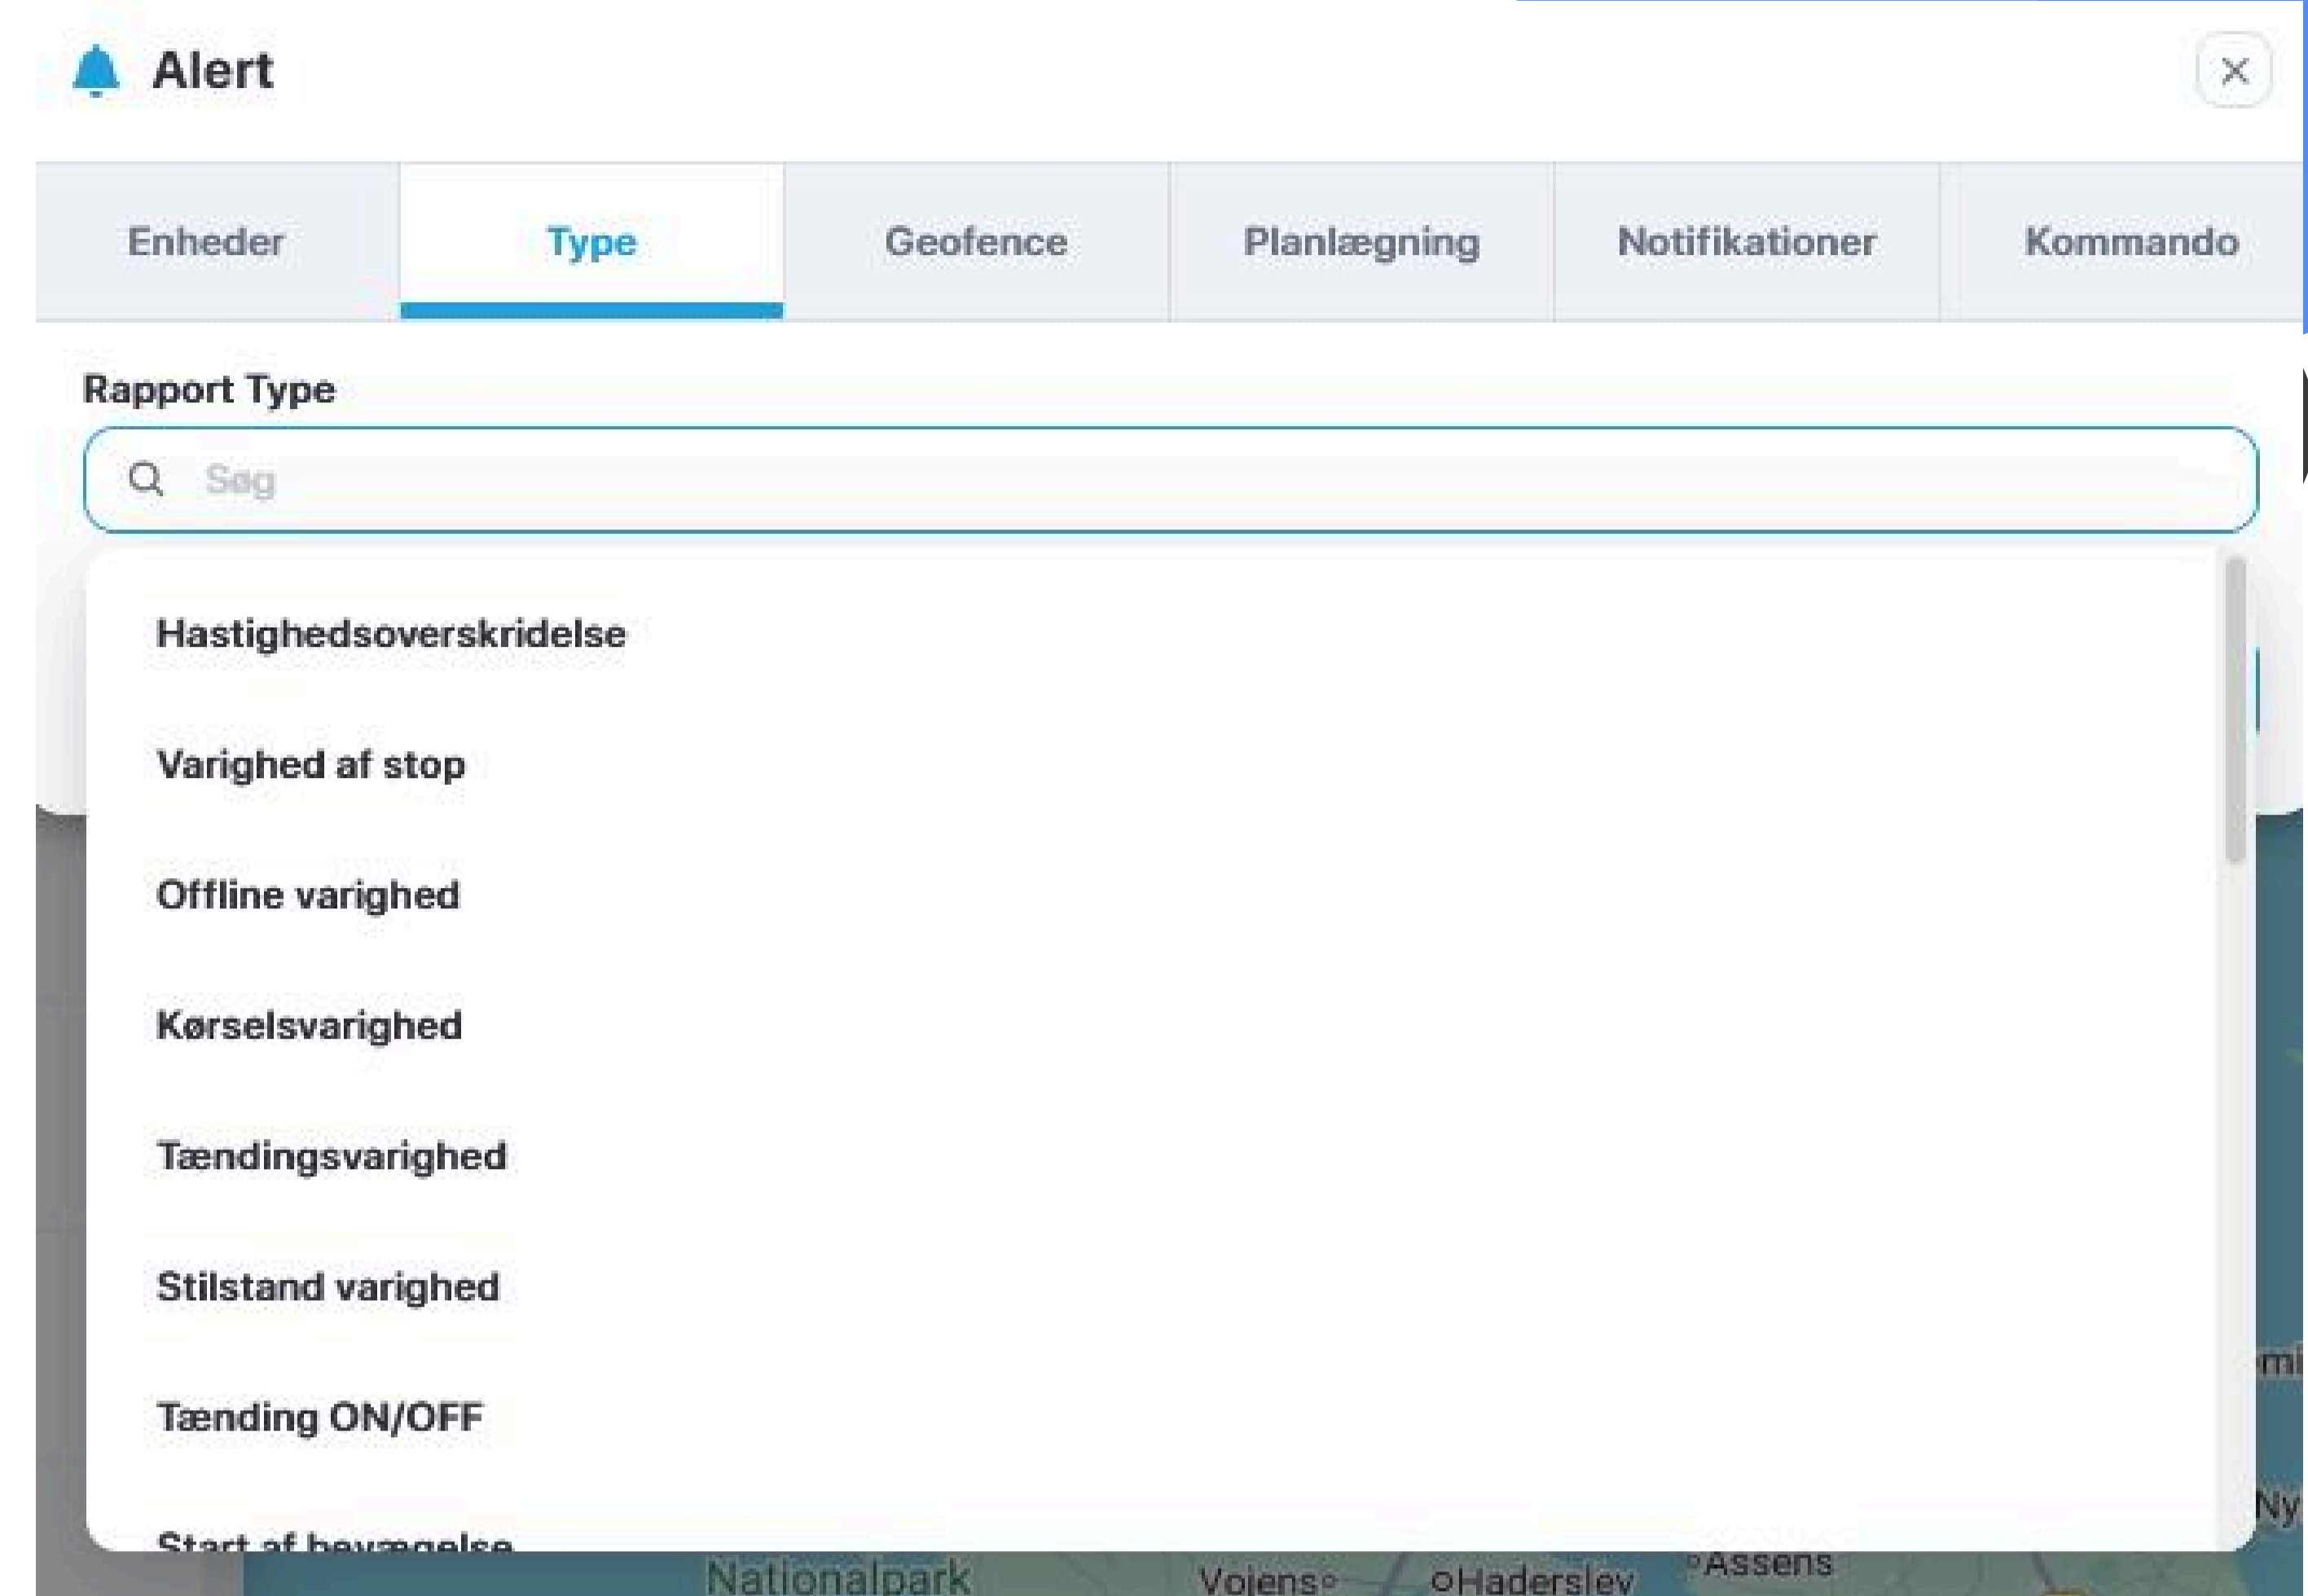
Alert

Enheder | Type | Geofence | Planlægning | Notifikationer | Kommando

Rapport Type

Søg

Hastighedsoverskridelse

Varighed af stop

Offline varighed

Kørselsvarighed

Tændingsvarighed

Stilstand varighed

Tænding ON/OFF

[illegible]

Nationalpark Vojens Haderslev Assens mi Ny